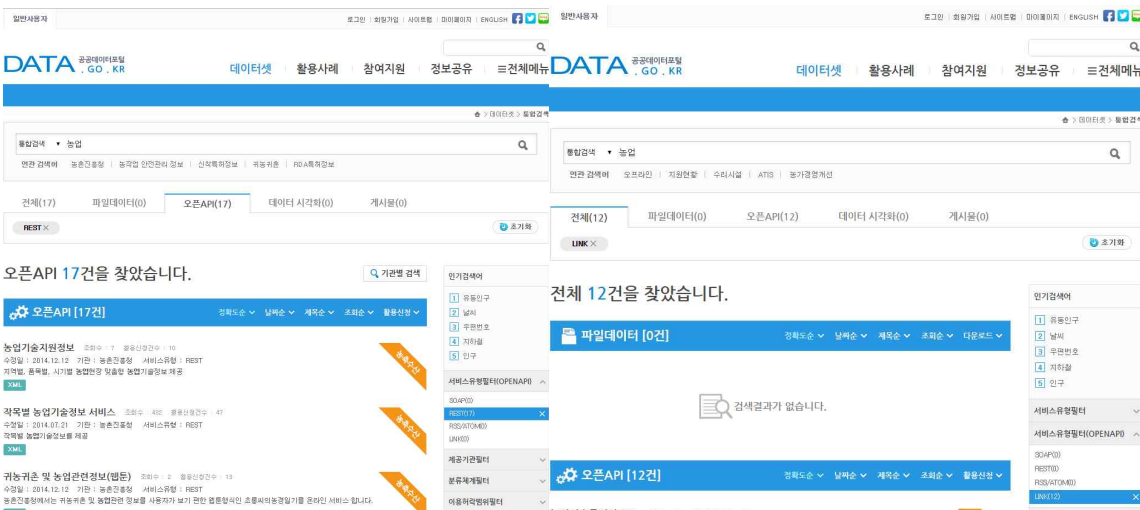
일반사용자

로그인 | 회원가입 | 사이트맵 | 마이페이지 | ENGLISH

DATA 공공데이터포털 .GO.KR

데이터셋 | 활용사례 | 참여지원 | 정보공유 | ≡전체메뉴

홈 > 데이터셋 > 통합검색

통합검색 ▾ 농업

연관 검색어 | 농촌진흥청 | 농작업 안전관리 정보 | 산학특허정보 | 귀농귀촌 | RDA특허정보

전체(17) | 파일데이터(0) | 오픈API(17) | 데이터 시각화(0) | 게시물(0)

REST ×

초기화

오픈API 17건을 찾았습니다.

기관별 검색

오픈API [17건]

정확도순 | 날짜순 | 제목순 | 조회순 | 활용신청

농업기술지원정보 조회수 : 7 활용신청건수 : 10
수정일 : 2014.12.12 기관 : 농촌진흥청 서비스유형 : REST
지역별, 품목별, 시기별 농업현장 맞춤형 농업기술정보 제공
XML
승인

작목별 농업기술정보 서비스 조회수 : 436 활용신청건수 : 47
수정일 : 2014.07.21 기관 : 농촌진흥청 서비스유형 : REST
작목별 농업기술정보를 제공
XML
승인

귀농귀촌 및 농업관련정보(웹툰) 조회수 : 2 활용신청건수 : 13
수정일 : 2014.12.12 기관 : 농촌진흥청 서비스유형 : REST
농촌진흥청에서는 귀농귀촌 및 농업관련 정보를 사용자가 보기 편한 웹툰형식인 초롱씨의농경일기를 온라인 서비스 합니다.
승인

인기검색어
1 유동인구
2 날씨
3 우편번호
4 지하철
5 인구

서비스유형필터(OPENAPI)
SOAP(0)
REST(17) ×
RSS/ATOM(0)
LINK(0)

제공기관필터
분류체계필터
이용허락범위필터

일반사용자

로그인 | 회원가입 | 사이트맵 | 마이페이지 | ENGLISH

DATA 공공데이터포털 .GO.KR

데이터셋 | 활용사례 | 참여지원 | 정보공유 | ≡전체메뉴

홈 > 데이터셋 > 통합검색

통합검색 ▾ 농업

연관 검색어 | 오픈라인 | 지원현황 | 수리시설 | ATIS | 농가경영개선

전체(12) | 파일데이터(0) | 오픈API(12) | 데이터 시각화(0) | 게시물(0)

LINK ×

초기화

전체 12건을 찾았습니다.

파일데이터 [0건]

정확도순 | 날짜순 | 제목순 | 조회순 | 다운로드

검색결과가 없습니다.

오픈API [12건]

정확도순 | 날짜순 | 제목순 | 조회순 | 활용신청

인기검색어
1 유동인구
2 날씨
3 우편번호
4 지하철
5 인구

서비스유형필터
서비스유형필터(OPENAPI)
SOAP(0)
REST(0)
RSS/ATOM(0)
LINK(12) ×